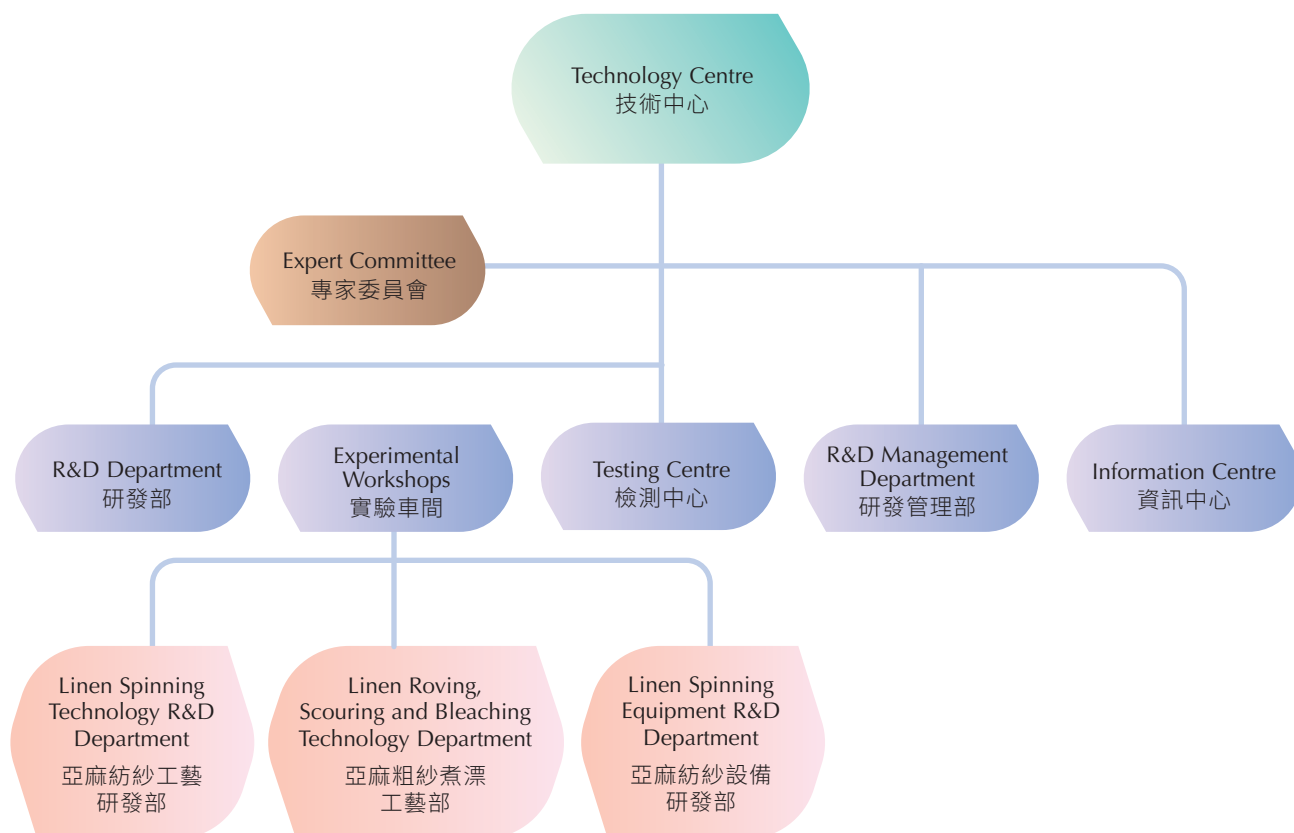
Technology Centre
技術中心

Expert Committee
專家委員會

R&D Department
研發部

Experimental Workshops
實驗車間

Testing Centre
檢測中心

R&D Management Department
研發管理部

Information Centre
資訊中心

Linen Spinning Technology R&D Department
亞麻紡紗工藝研發部

Linen Roving, Scouring and Bleaching Technology Department
亞麻粗紗煮漂工藝部

Linen Spinning Equipment R&D Department
亞麻紡紗設備研發部